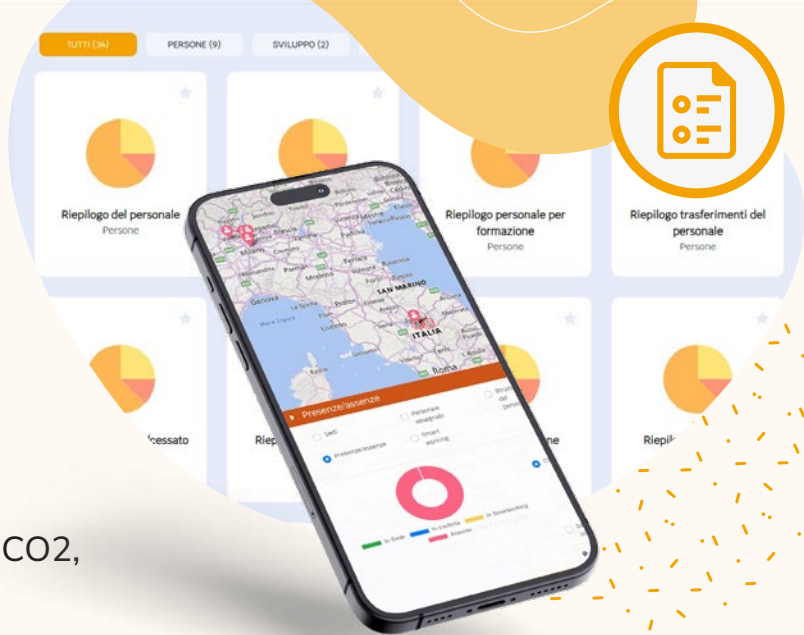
TUTTI (34)
PERSONE (9)
SVILUPPO (2)

Riepilogo del personale
Persone

Riepilogo personale per formazione
Persone

Riepilogo trasferimenti del personale
Persone

cessato

Riep

ne

Riepil

SAN MARINO
ITALIA
Roma

Presenze/assenze
Sedi
Personale assegnato
Presenze/assenze
Smart working

In Sede
In piedella
In Smartworking
Assente

CO2,